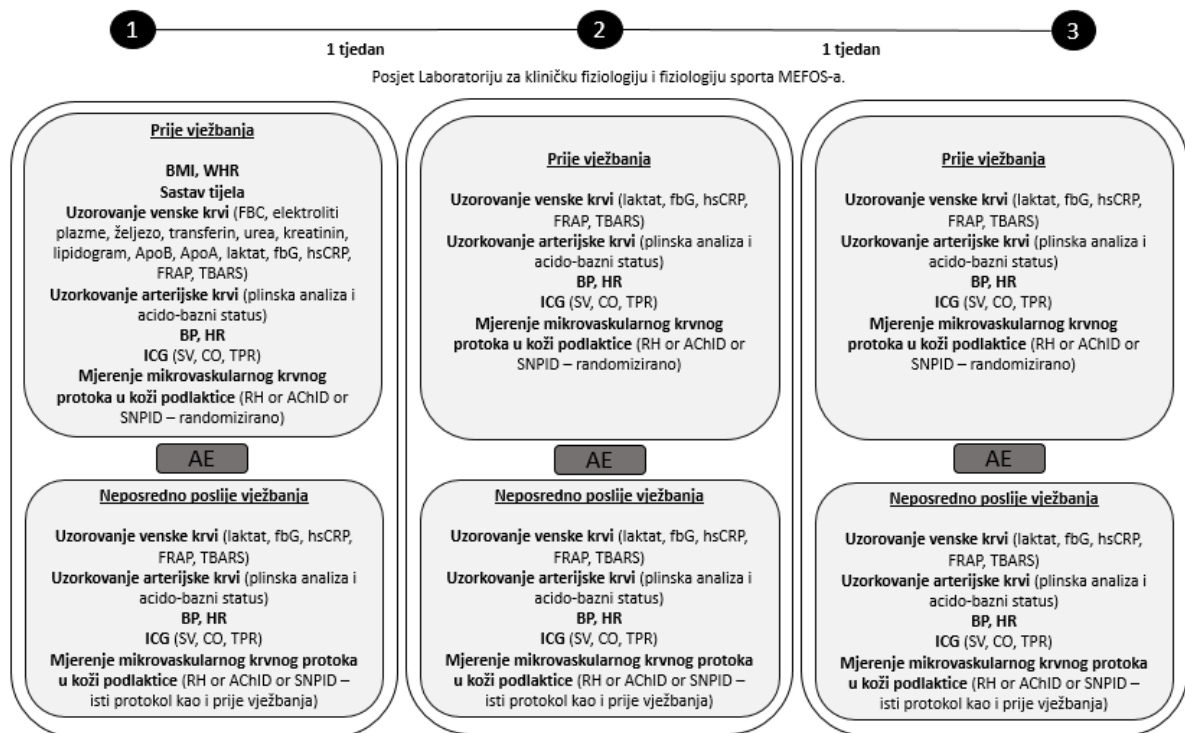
1

1 tjedan

2

1 tjedan

3

Posjet Laboratoriju za kliničku fiziologiju i fiziologiju sporta MEFOS-a.

Prije vježbanja

BMI, WHR
Sastav tijela
Uzorovanje venske krvi (FBC, elektroliti plazme, željezo, transferin, urea, kreatinin, lipidogram, ApoB, ApoA, laktat, fbG, hsCRP, FRAP, TBARS)
Uzorkovanje arterijske krvi (plinska analiza i acido-bazni status)
BP, HR
ICG (SV, CO, TPR)
Mjerenje mikrovaskularnog krvnog protoka u koži podlaktice (RH or AChID or SNPID – randomizirano)

AE

Neposredno poslije vježbanja

Uzorovanje venske krvi (laktat, fbG, hsCRP, FRAP, TBARS)
Uzorkovanje arterijske krvi (plinska analiza i acido-bazni status)
BP, HR
ICG (SV, CO, TPR)
Mjerenje mikrovaskularnog krvnog protoka u koži podlaktice (RH or AChID or SNPID – isti protokol kao i prije vježbanja)

Prije vježbanja

Uzorovanje venske krvi (laktat, fbG, hsCRP, FRAP, TBARS)
Uzorkovanje arterijske krvi (plinska analiza i acido-bazni status)
BP, HR
ICG (SV, CO, TPR)
Mjerenje mikrovaskularnog krvnog protoka u koži podlaktice (RH or AChID or SNPID – randomizirano)

AE

Neposredno poslije vježbanja

Uzorovanje venske krvi (laktat, fbG, hsCRP, FRAP, TBARS)
Uzorkovanje arterijske krvi (plinska analiza i acido-bazni status)
BP, HR
ICG (SV, CO, TPR)
Mjerenje mikrovaskularnog krvnog protoka u koži podlaktice (RH or AChID or SNPID – isti protokol kao i prije vježbanja)

Prije vježbanja

Uzorovanje venske krvi (laktat, fbG, hsCRP, FRAP, TBARS)
Uzorkovanje arterijske krvi (plinska analiza i acido-bazni status)
BP, HR
ICG (SV, CO, TPR)
Mjerenje mikrovaskularnog krvnog protoka u koži podlaktice (RH or AChID or SNPID – randomizirano)

AE

Neposredno poslije vježbanja

Uzorovanje venske krvi (laktat, fbG, hsCRP, FRAP, TBARS)
Uzorkovanje arterijske krvi (plinska analiza i acido-bazni status)
BP, HR
ICG (SV, CO, TPR)
Mjerenje mikrovaskularnog krvnog protoka u koži podlaktice (RH or AChID or SNPID – isti protokol kao i prije vježbanja)